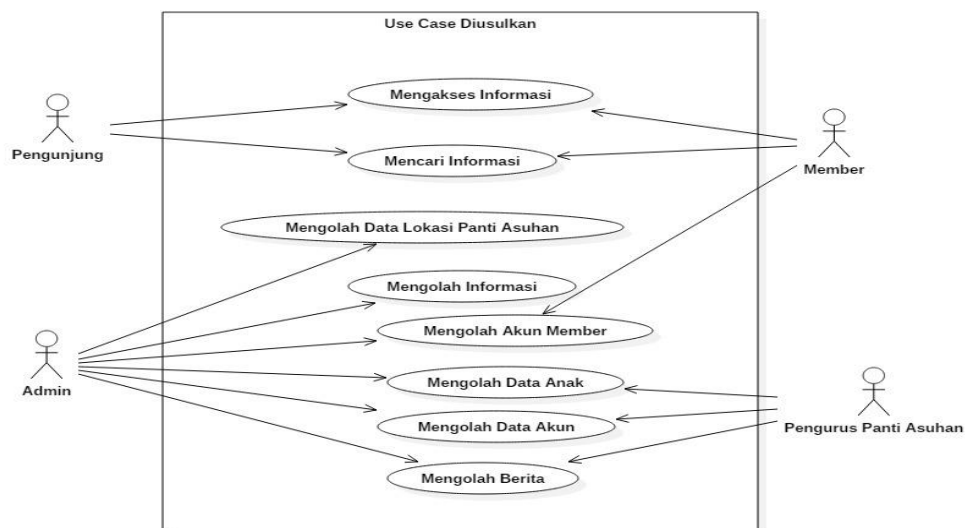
Use Case Diusulkan

Pengunjung

Mengakses Informasi

Mencari Informasi

Member

Mengolah Data Lokasi Panti Asuhan

Mengolah Informasi

Mengolah Akun Member

Admin

Mengolah Data Anak

Mengolah Data Akun

Pengurus Panti Asuhan

Mengolah Berita